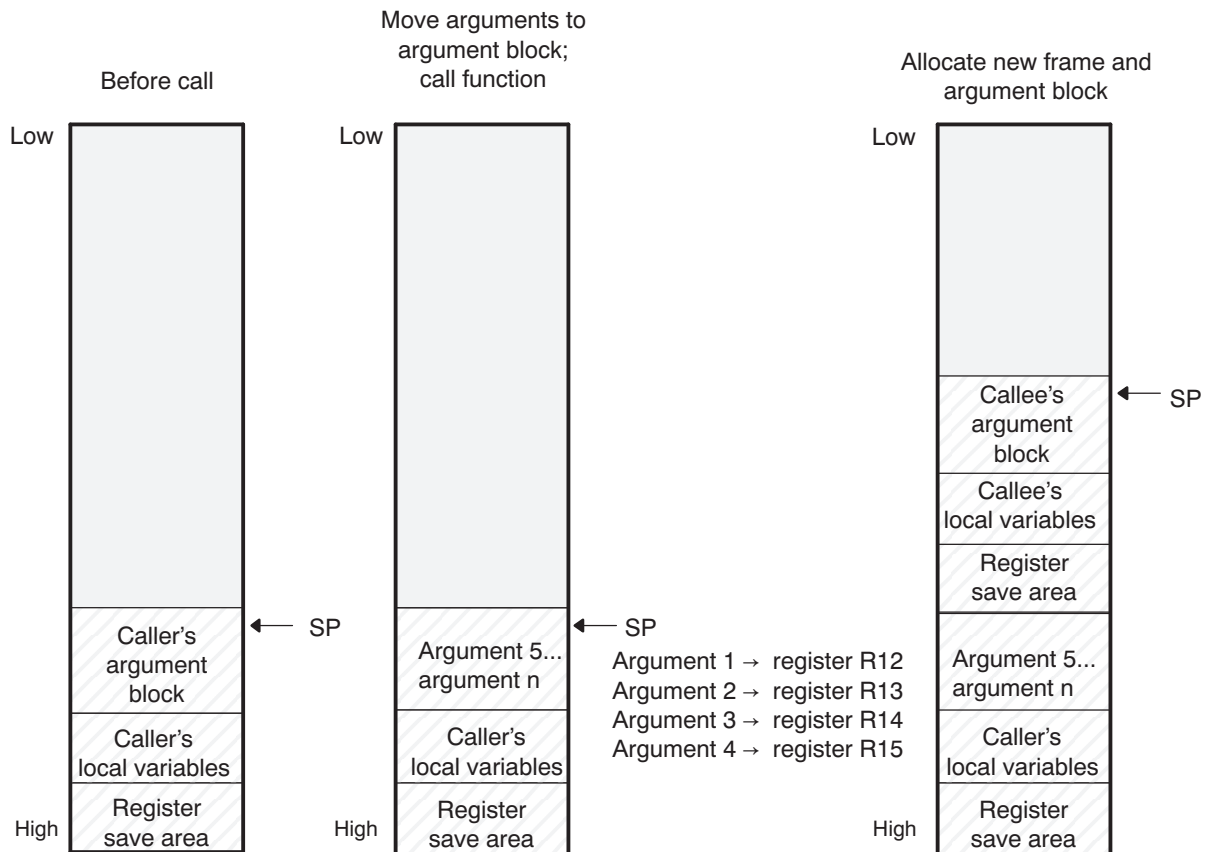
Before call

Low

Caller's argument block

SP

Caller's local variables

High

Register save area

Move arguments to argument block; call function

Low

Argument 5... argument n

SP

Caller's local variables

High

Register save area

Argument 1 → register R12
Argument 2 → register R13
Argument 3 → register R14
Argument 4 → register R15

Allocate new frame and argument block

Low

Callee's argument block

SP

Callee's local variables

Register save area

Argument 5... argument n

Caller's local variables

High

Register save area